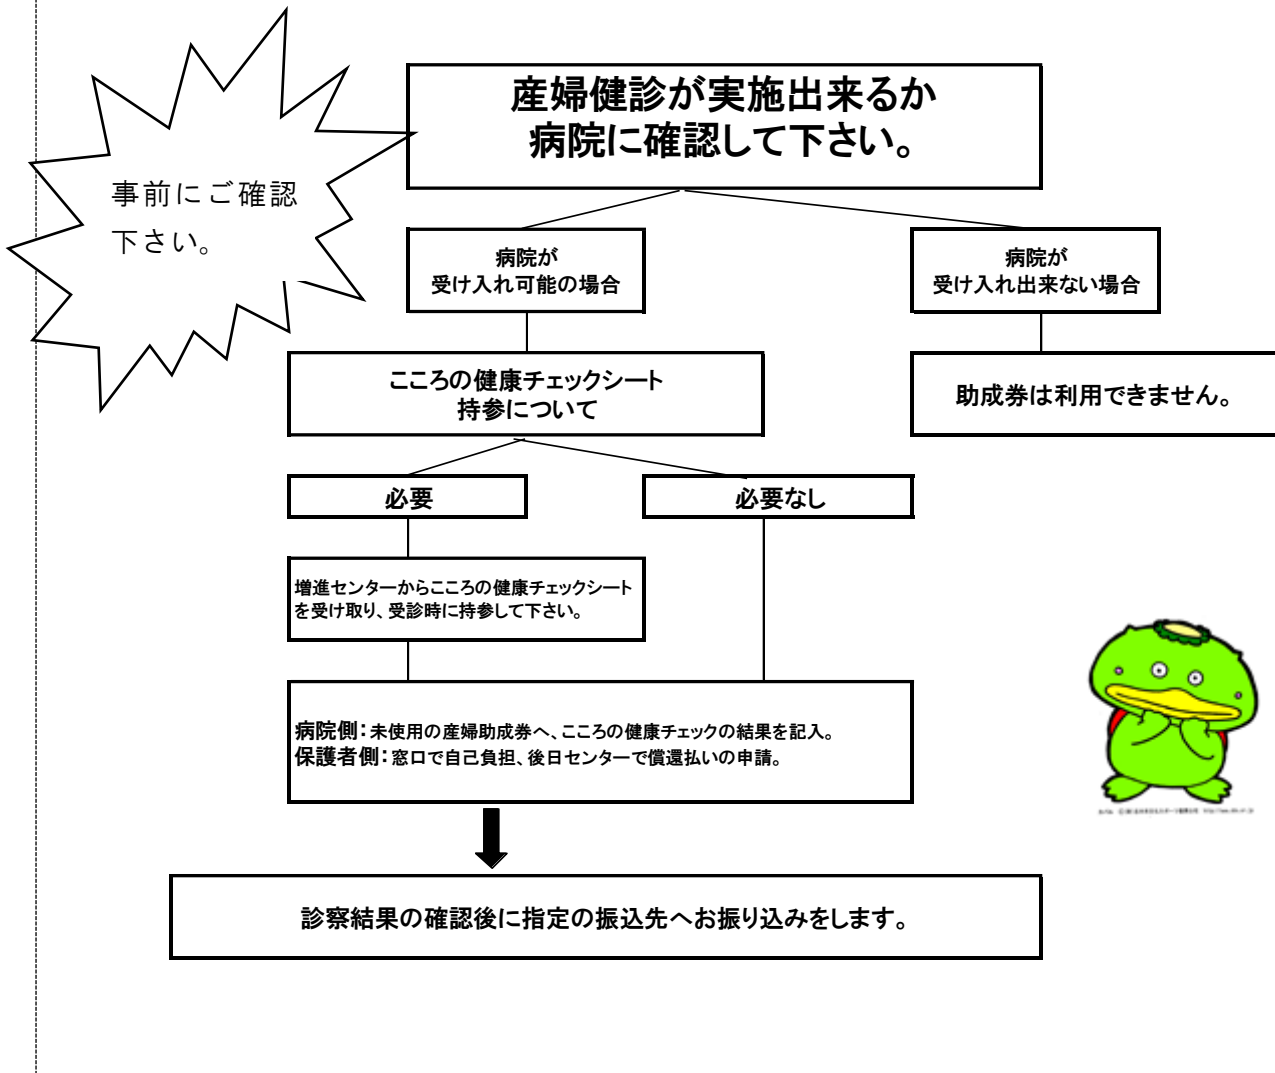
事前にご確認下さい。

産婦健診が実施出来るか
病院に確認して下さい。

病院が
受け入れ可能の場合

病院が
受け入れ出来ない場合

こころの健康チェックシート
持参について

助成券は利用できません。

必要

必要なし

増進センターからこころの健康チェックシートを受け取り、受診時に持参して下さい。

病院側：未使用の産婦助成券へ、こころの健康チェックの結果を記入。
保護者側：窓口で自己負担、後日センターで償還払いの申請。

診察結果の確認後に指定の振込先へお振り込みをします。

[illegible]